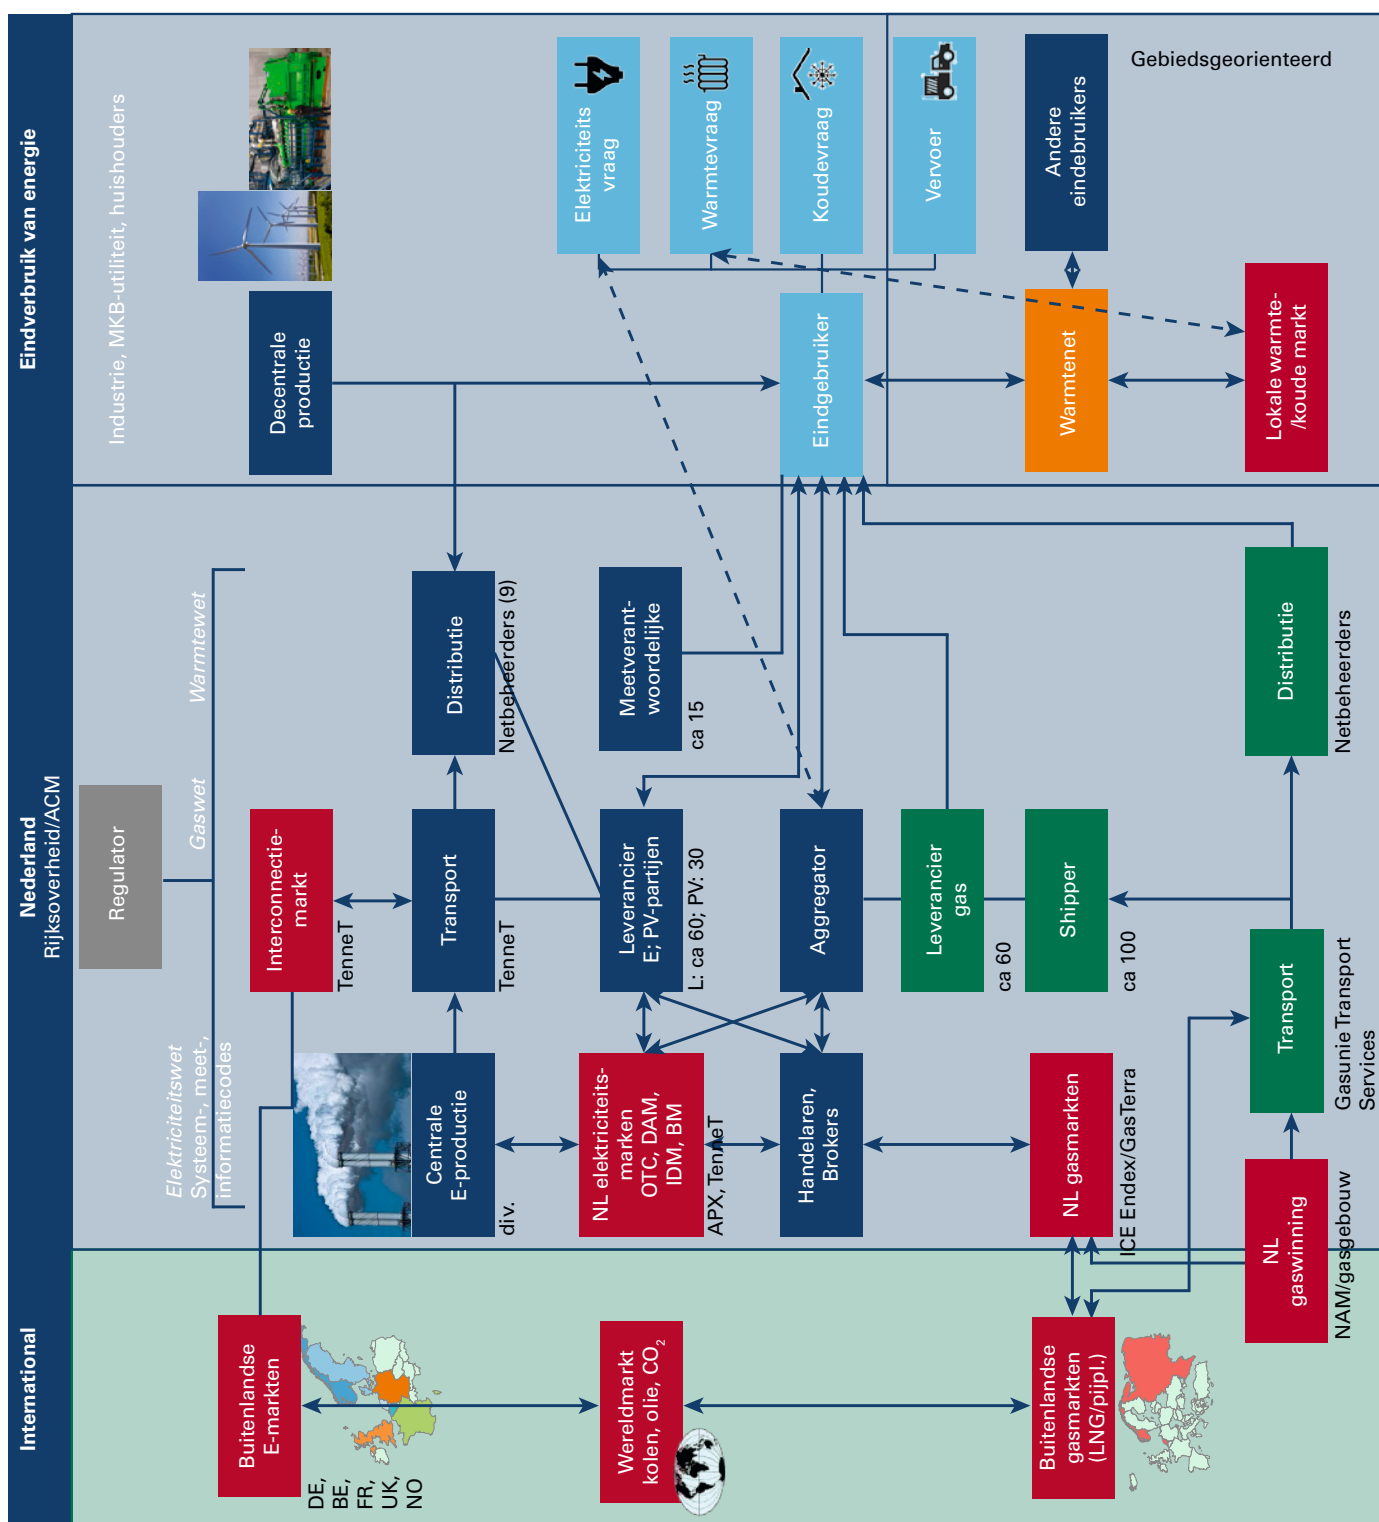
Eindverbruik van energie

Industrie, MKB-utiliteit, huishouders

Decentrale productie

Elektriciteits vraag

Warmtevraag

Koudevraag

Vervoer

Andere eindebruikers

Gebiedsgeorienteerd

Eindgebruiker

Warmtenet

Lokale warmte- /koude markt

Nederland
Rijksoverheid/ACM

Regulator

Warmtewet

Gaswet

Elektriciteitswet
Systeem-, meet-, informatiecodes

Distributie

Netbeheerders (9)

Meetverantwoordelijke

ca 15

Distributie

Netbeheerders

Interconnectie-markt

TenneT

Transport

TenneT

Leverancier E; PV-partijen

L: ca 60; PV: 30

Aggregator

Leverancier gas

ca 60

Shipper

ca 100

Transport

Gasunie Transport Services

Centrale E-productie

div.

NL elektriciteits-marken OTC, DAM, IDM, BM

APX, TenneT

Handelaren, Brokers

NL gasmarkten

ICE Endex/GasTerra

NL gaswinning

NAM/gasgebouw

International

Buitenlandse E-markten

DE, BE, FR, UK, NO

Wereldmarkt kolen, olie, $CO_2$

Buitenlandse gasmarkten (LNG/pijpl.)